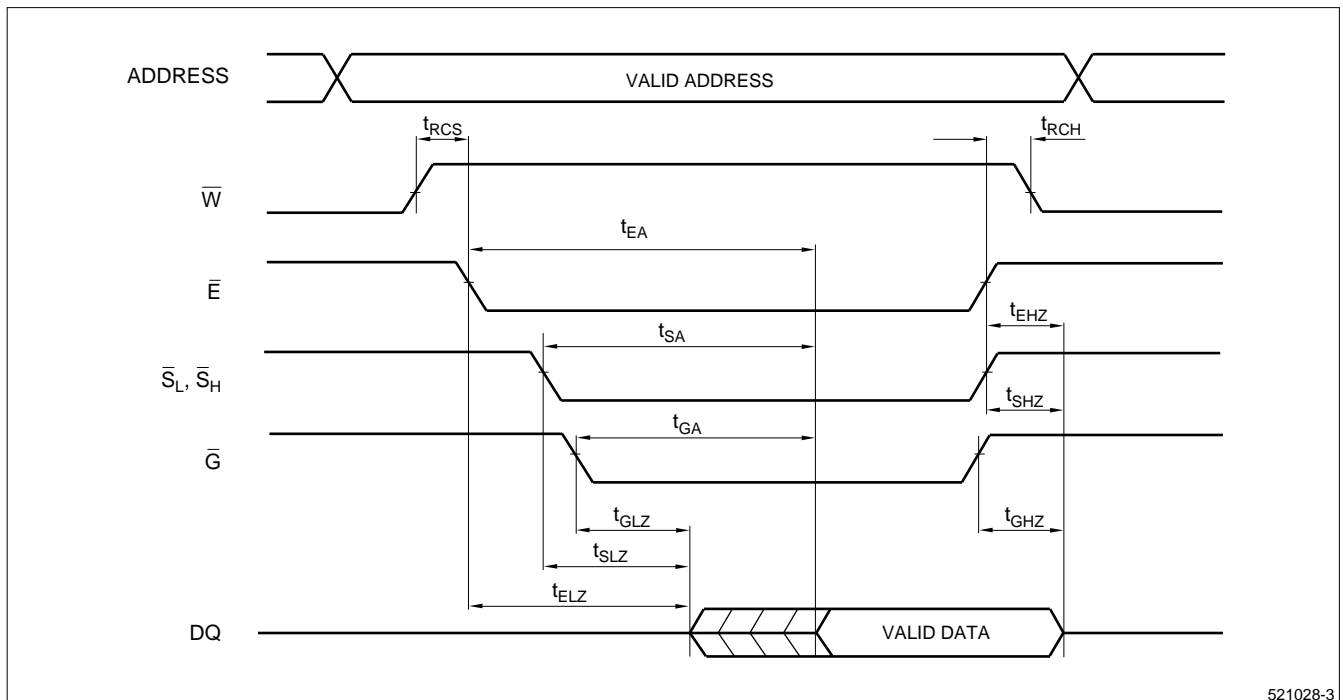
ADDRESS

VALID ADDRESS

$t_{RCS}$

$t_{RCH}$

$\overline{W}$

$t_{EA}$

$\overline{E}$

$t_{EHZ}$

$t_{SA}$

$\overline{S}_L$, $\overline{S}_H$

$t_{SHZ}$

$t_{GA}$

$\overline{G}$

$t_{GLZ}$

$t_{GHZ}$

$t_{SLZ}$

$t_{ELZ}$

DQ

VALID DATA

521028-3